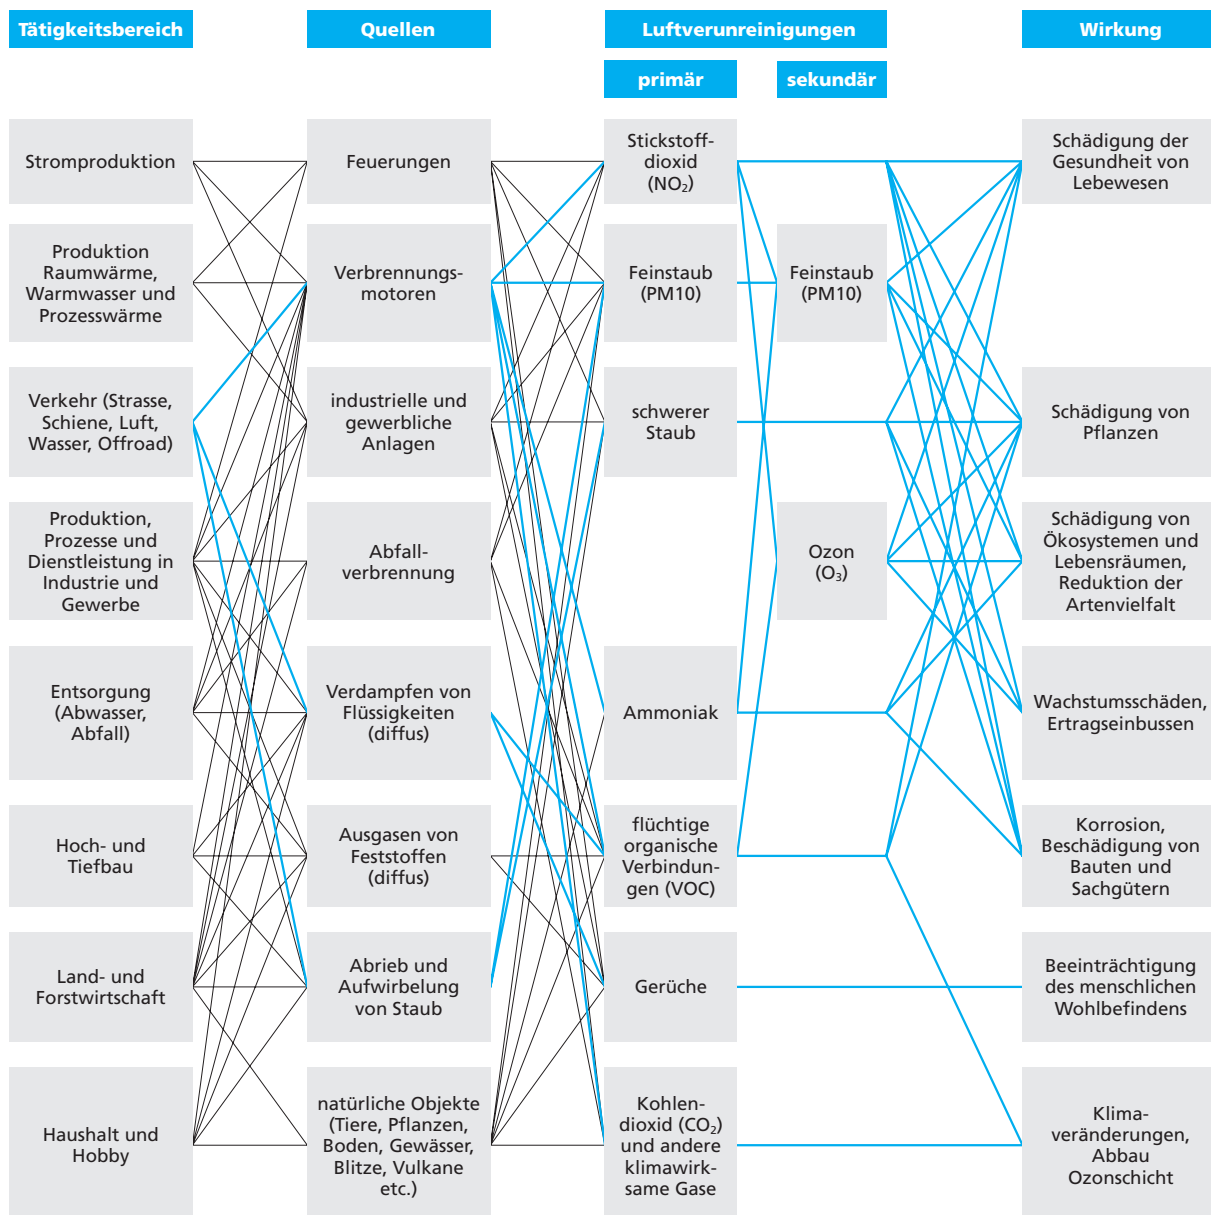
Tätigkeitsbereich

Quellen

Luftverunreinigungen

primär

sekundär

Wirkung

Stromproduktion

Produktion Raumwärme, Warmwasser und Prozesswärme

Verkehr (Strasse, Schiene, Luft, Wasser, Offroad)

Produktion, Prozesse und Dienstleistung in Industrie und Gewerbe

Entsorgung (Abwasser, Abfall)

Hoch- und Tiefbau

Land- und Forstwirtschaft

Haushalt und Hobby

Feuerungen

Verbrennungsmotoren

industrielle und gewerbliche Anlagen

Abfallverbrennung

Verdampfen von Flüssigkeiten (diffus)

Ausgasen von Feststoffen (diffus)

Abrieb und Aufwirbelung von Staub

natürliche Objekte (Tiere, Pflanzen, Boden, Gewässer, Blitze, Vulkane etc.)

Stickstoffdioxid ($NO_2$)

Feinstaub (PM10)

schwerer Staub

Ammoniak

flüchtige organische Verbindungen (VOC)

Gerüche

Kohlendioxid ($CO_2$) und andere klimawirksame Gase

Feinstaub (PM10)

Ozon ($O_3$)

Schädigung der Gesundheit von Lebewesen

Schädigung von Pflanzen

Schädigung von Ökosystemen und Lebensräumen, Reduktion der Artenvielfalt

Wachstumsschäden, Ertragseinbussen

Korrosion, Beschädigung von Bauten und Sachgütern

Beeinträchtigung des menschlichen Wohlbefindens

Klimaveränderungen, Abbau Ozonschicht